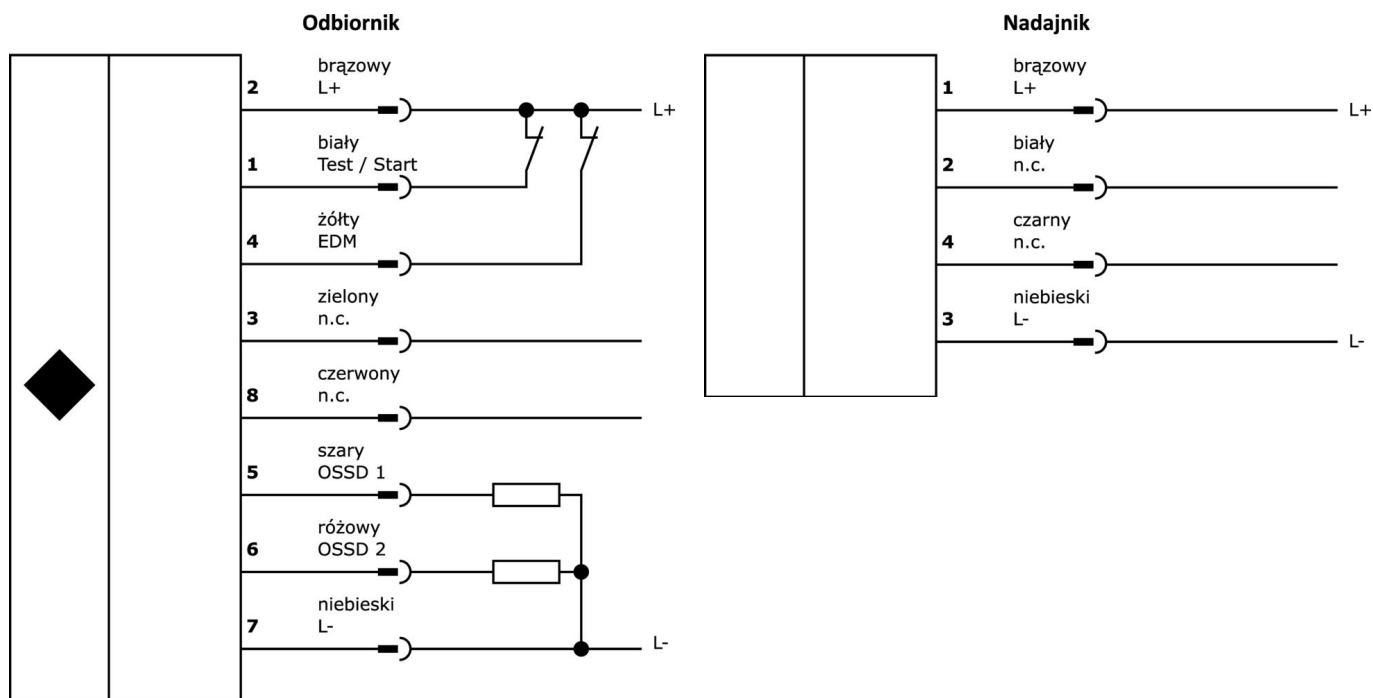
Odbiornik

2 brązowy L+

L+

1 biały Test / Start

4 żółty EDM

3 zielony n.c.

8 czerwony n.c.

5 szary OSSD 1

6 różowy OSSD 2

7 niebieski L-

L-

Nadajnik

1 brązowy L+

L+

2 biały n.c.

4 czarny n.c.

3 niebieski L-

L-